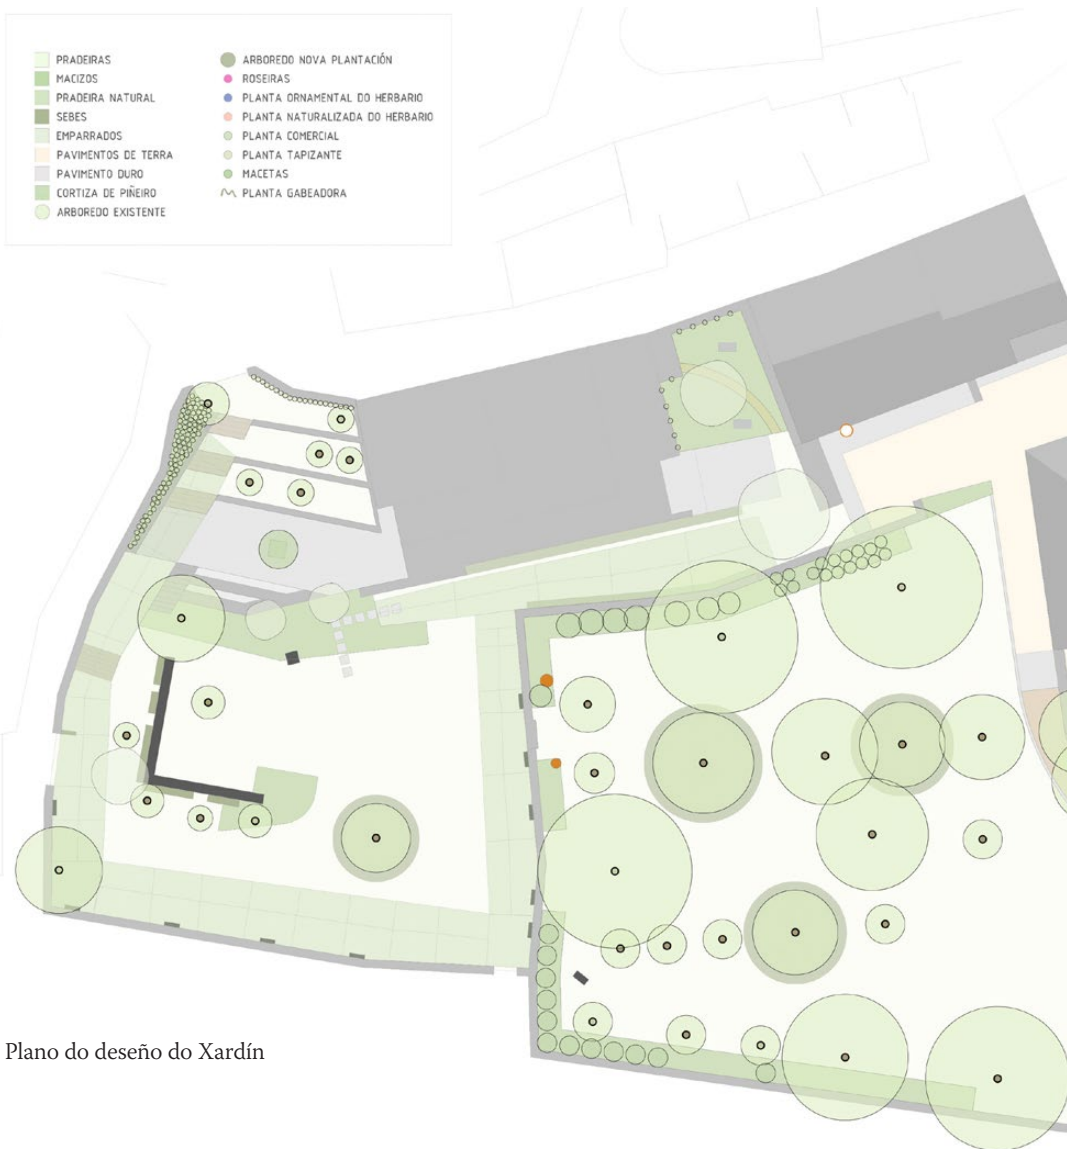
PRADEIRAS
MACIZOS
PRADEIRA NATURAL
SEBES
EMPARRADOS
PAVIMENTOS DE TERRA
PAVIMENTO DURO
CORTIZA DE PIÑEIRO
ARBOREDO EXISTENTE

ARBOREDO NOVA PLANTACIÓN
ROSEIRAS
PLANTA ORNAMENTAL DO HERBARIO
PLANTA NATURALIZADA DO HERBARIO
PLANTA COMERCIAL
PLANTA TAPIZANTE
MACETAS
PLANTA GABEADORA

Plano do deseño do Xardín